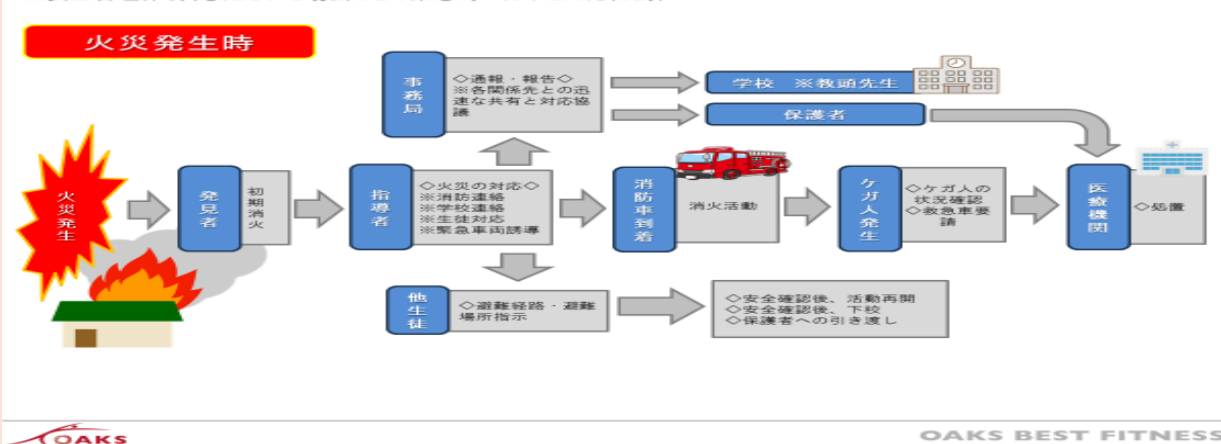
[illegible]

火災発生時

火災発生

発見者

初期消火

指導者

◇火災の対応◇
※消防連絡
※学校連絡
※生徒対応
※緊急車両誘導

事務局

◇通報・報告◇
※各関係先との迅速な共有と対応協議

学校　※教頭先生

保護者

消防車到着

消火活動

ケガ人発生

◇ケガ人の状況確認
◇救急車要請

医療機関

◇処置

他生徒

◇避難経路・避難場所指示

◇安全確認後、活動再開
◇安全確認後、下校
◇保護者への引き渡し

OAKS

OAKS BEST FITNESS